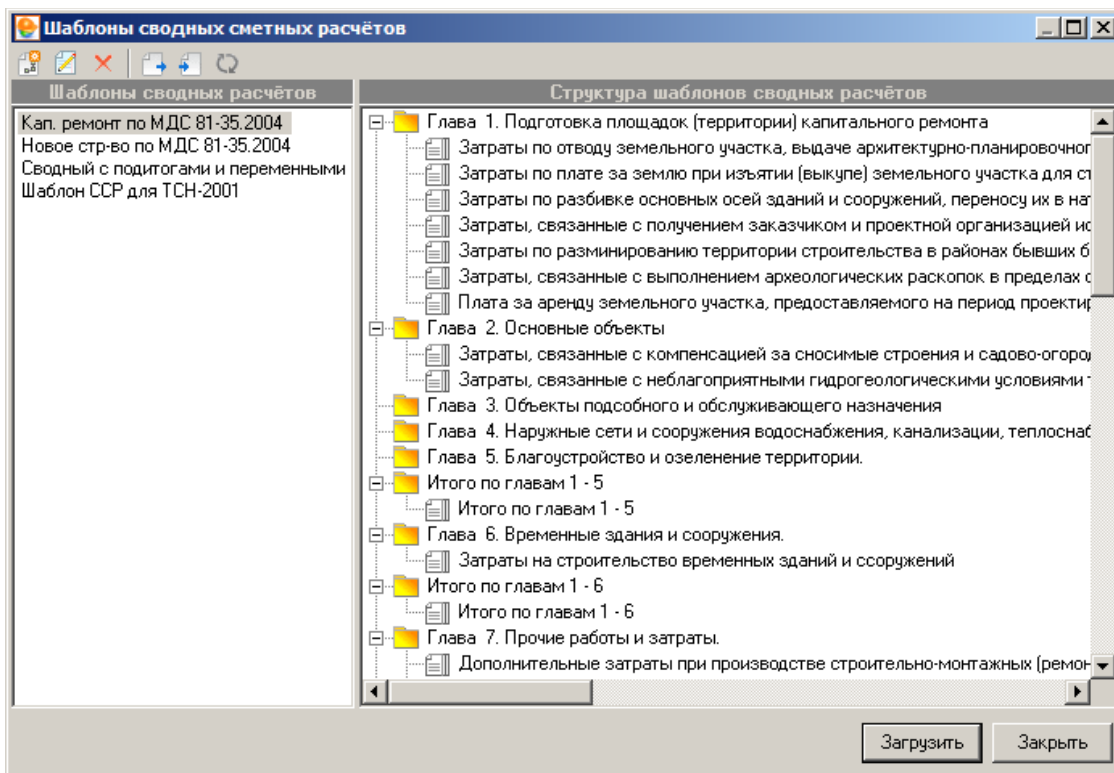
Шаблоны сводных сметных расчётов

Шаблоны сводных расчётов

Кап. ремонт по МДС 81-35.2004
Новое стр-во по МДС 81-35.2004
Сводный с подитогами и переменными
Шаблон ССР для ТСН-2001

Структура шаблонов сводных расчётов

Глава 1. Подготовка площадок (территории) капитального ремонта
Затраты по отводу земельного участка, выдаче архитектурно-планировочног
Затраты по плате за землю при изъятии (выкупе) земельного участка для ст
Затраты по разбивке основных осей зданий и сооружений, переносу их в на
Затраты, связанные с получением заказчиком и проектной организацией ис
Затраты по разминированию территории строительства в районах бывших б
Затраты, связанные с выполнением археологических раскопок в пределах с
Плата за аренду земельного участка, предоставляемого на период проектир
Глава 2. Основные объекты
Затраты, связанные с компенсацией за сносимые строения и садово-огород
Затраты, связанные с неблагоприятными гидрогеологическими условиями
Глава 3. Объекты подсобного и обслуживающего назначения
Глава 4. Наружные сети и сооружения водоснабжения, канализации, теплосна
Глава 5. Благоустройство и озеленение территории.
Итого по главам 1 - 5
Итого по главам 1 - 5
Глава 6. Временные здания и сооружения.
Затраты на строительство временных зданий и ссоружений
Итого по главам 1 - 6
Итого по главам 1 - 6
Глава 7. Прочие работы и затраты.
Дополнительные затраты при производстве строительно-монтажных (ремон

Загрузить
Закрыть